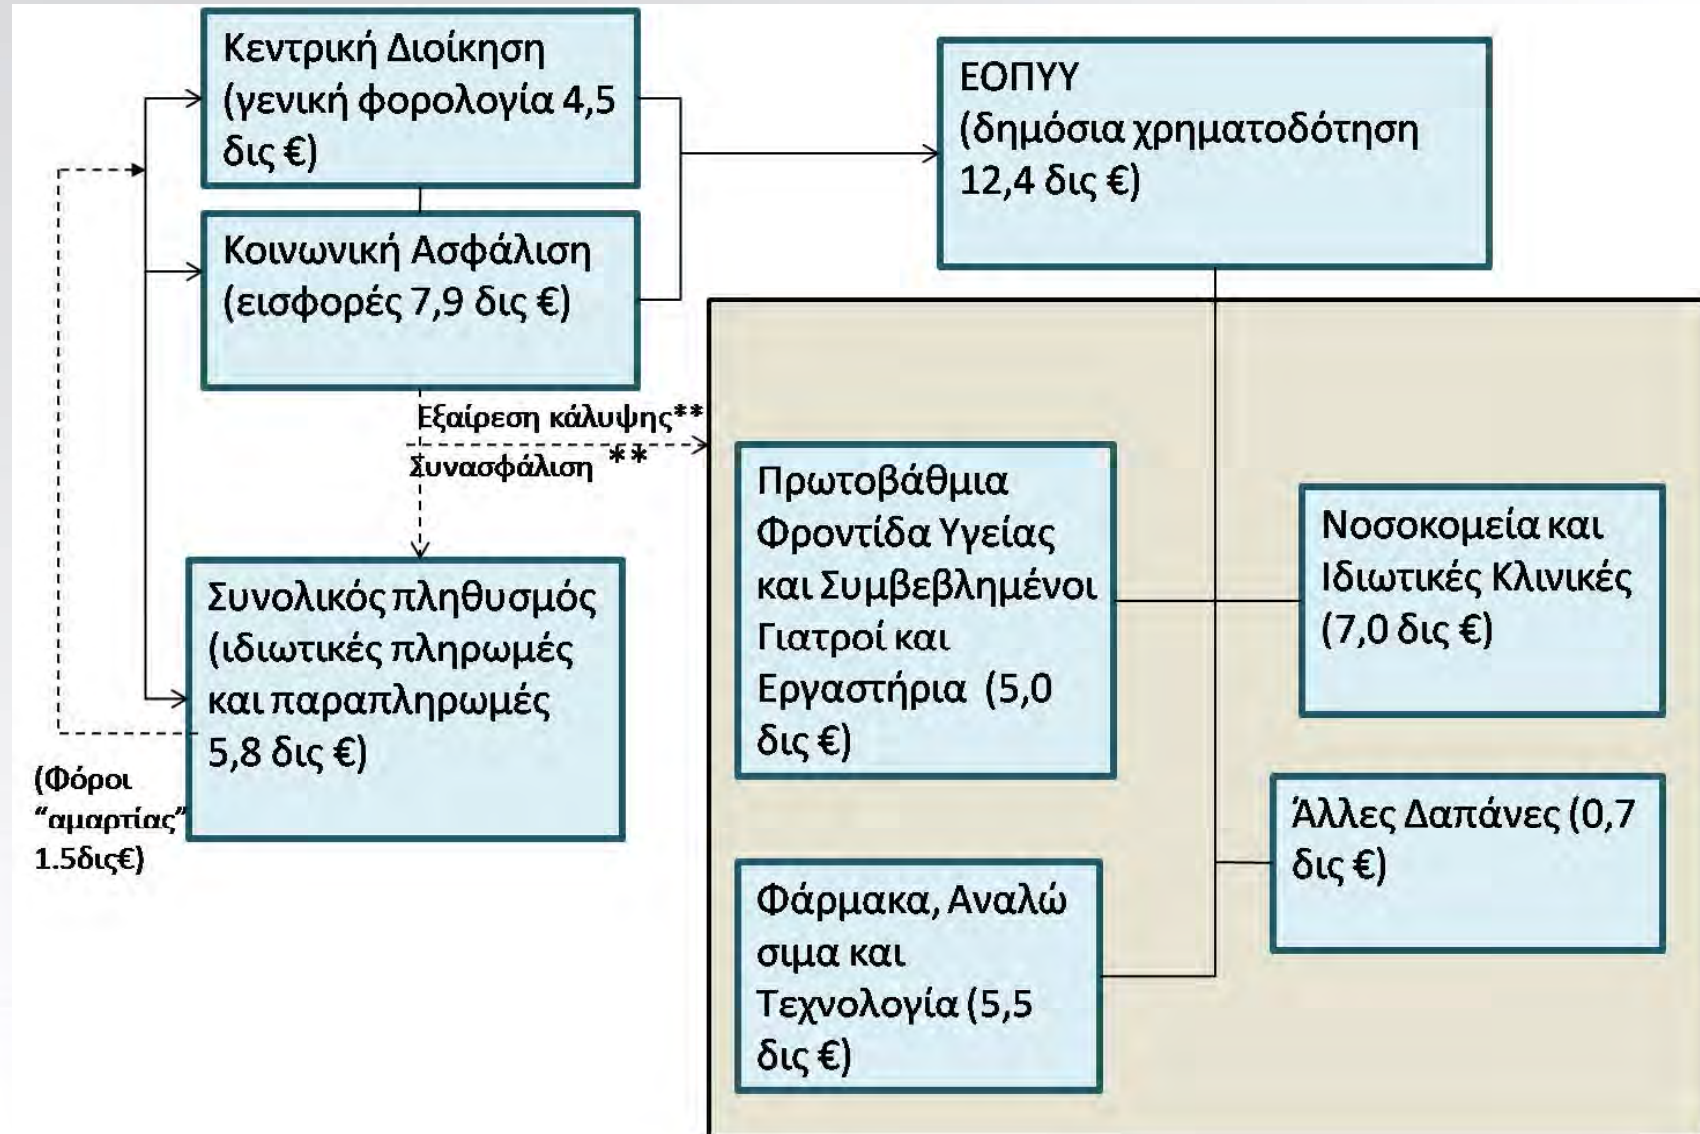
Κεντρική Διοίκηση (γενική φορολογία 4,5 δις €)

Κοινωνική Ασφάλιση (εισφορές 7,9 δις €)

ΕΟΠΥΥ (δημόσια χρηματοδότηση 12,4 δις €)

Εξαίρεση κάλυψης**

Συνασφάλιση **

Συνολικός πληθυσμός (ιδιωτικές πληρωμές και παραπληρωμές 5,8 δις €)

(Φόροι "αμαρτίας" 1.5δις€)

Πρωτοβάθμια Φροντίδα Υγείας και Συμβεβλημένοι Γιατροί και Εργαστήρια (5,0 δις €)

Νοσοκομεία και Ιδιωτικές Κλινικές (7,0 δις €)

Άλλες Δαπάνες (0,7 δις €)

Φάρμακα, Αναλώ σιμα και Τεχνολογία (5,5 δις €)